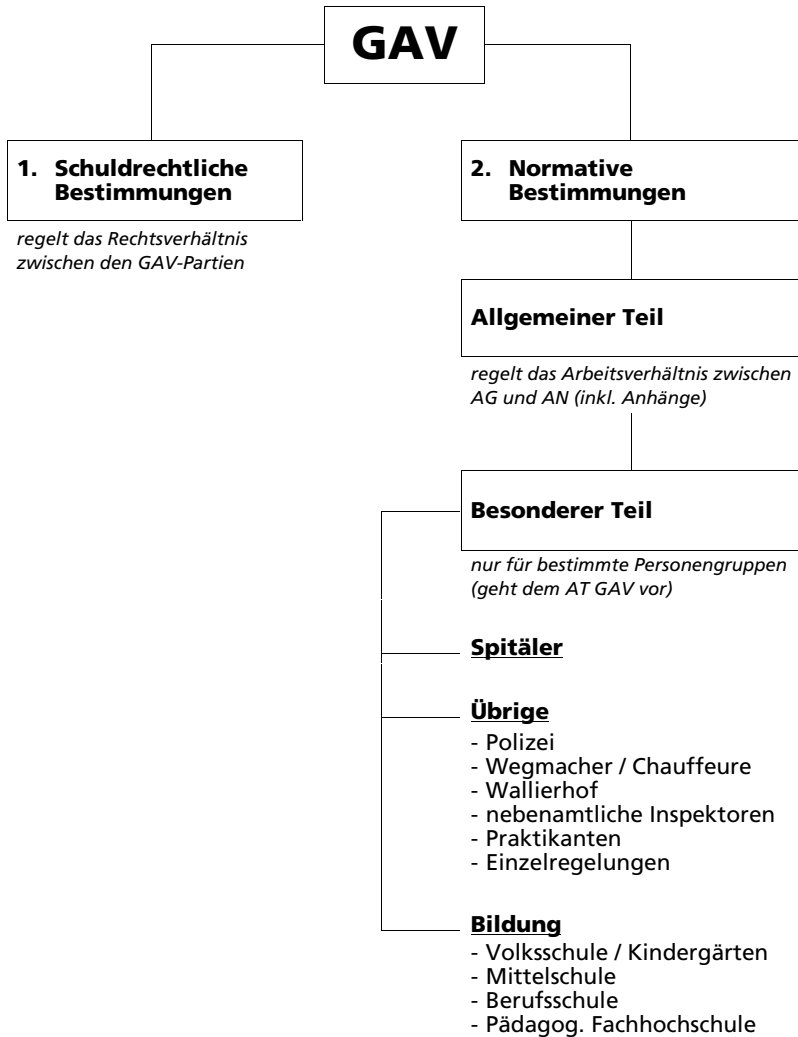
GAV

1. Schuldrechtliche Bestimmungen

regelt das Rechtsverhältnis zwischen den GAV-Partien

2. Normative Bestimmungen

Allgemeiner Teil

regelt das Arbeitsverhältnis zwischen AG und AN (inkl. Anhänge)

Besonderer Teil

nur für bestimmte Personengruppen (geht dem AT GAV vor)

Spitäler

Übrige
- Polizei
- Wegmacher / Chauffeure
- Wallierhof
- nebenamtliche Inspektoren
- Praktikanten
- Einzelregelungen

Bildung
- Volksschule / Kindergärten
- Mittelschule
- Berufsschule
- Pädagog. Fachhochschule